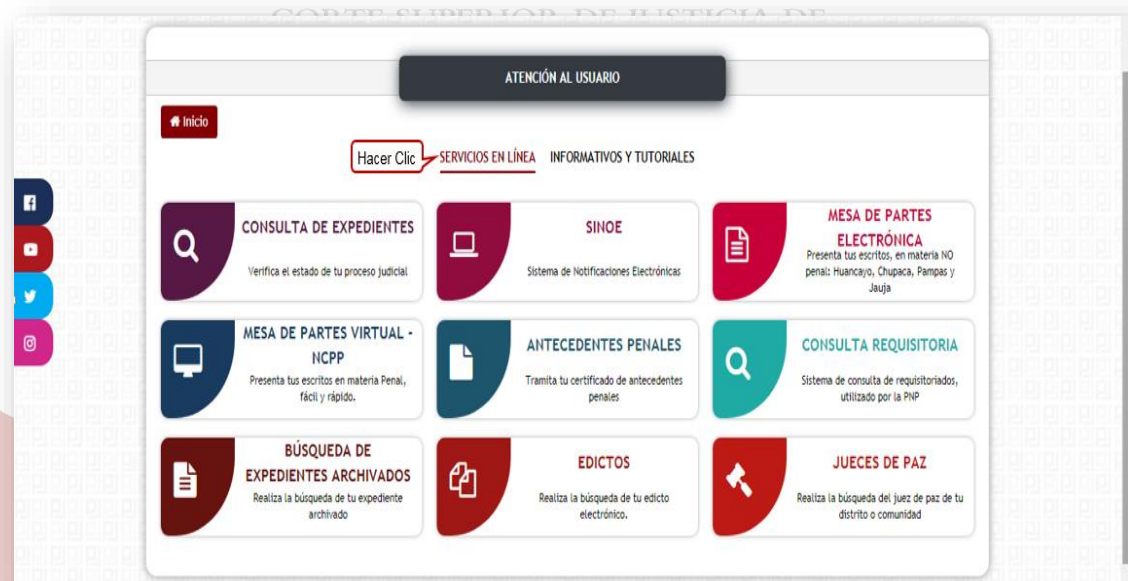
CORTE SUPERIOR DE JUSTICIA DE

ATENCIÓN AL USUARIO

Inicio

Hacer Clic

SERVICIOS EN LÍNEA

INFORMATIVOS Y TUTORIALES

CONSULTA DE EXPEDIENTES

Verifica el estado de tu proceso judicial

SINOE

Sistema de Notificaciones Electrónicas

MESA DE PARTES ELECTRÓNICA

Presenta tus escritos, en materia NO penal: Huancayo, Chupaca, Pampas y Jauja

MESA DE PARTES VIRTUAL - NCPP

Presenta tus escritos en materia Penal, fácil y rápido.

ANTECEDENTES PENALES

Tramita tu certificado de antecedentes penales

CONSULTA REQUISITORIA

Sistema de consulta de requisitoriados, utilizado por la PNP

BÚSQUEDA DE EXPEDIENTES ARCHIVADOS

Realiza la búsqueda de tu expediente archivado

EDICTOS

Realiza la búsqueda de tu edicto electrónico.

JUECES DE PAZ

Realiza la búsqueda del juez de paz de tu distrito o comunidad